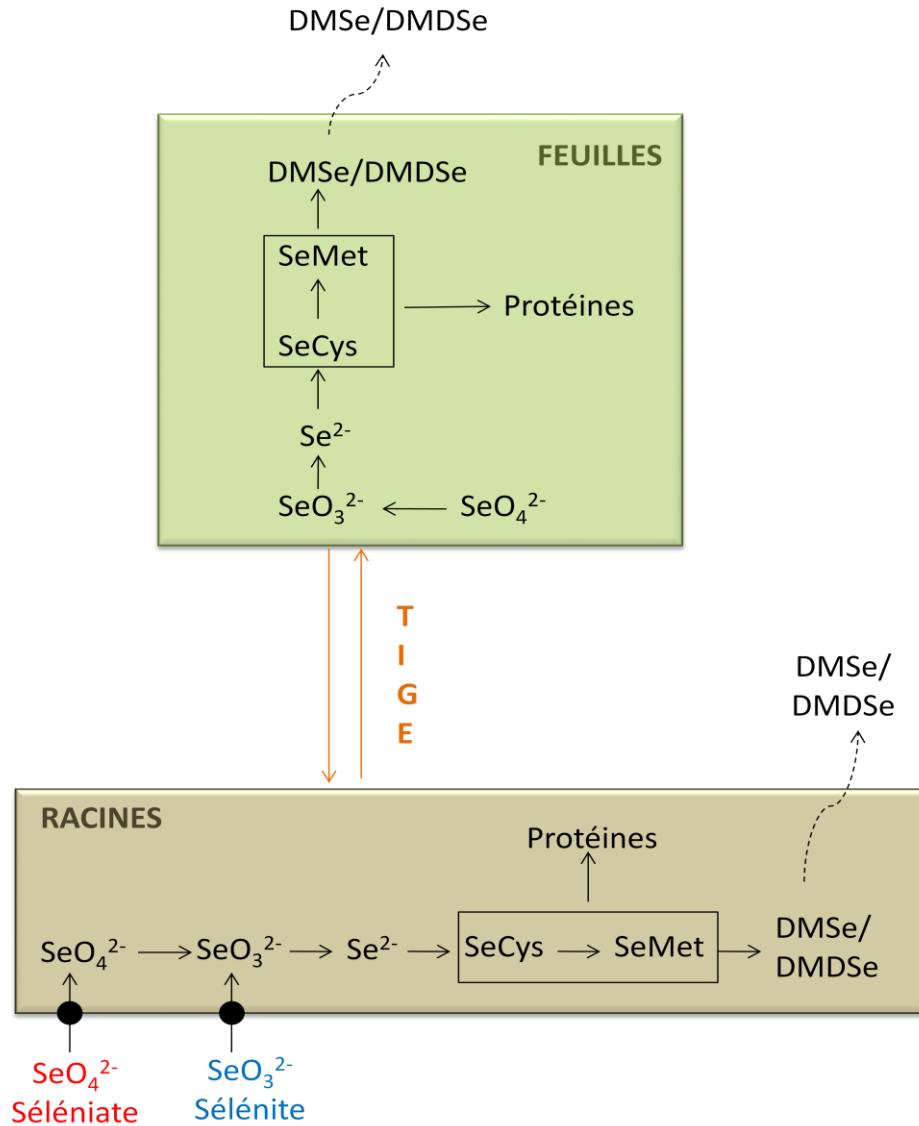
DMSe/DMDSe

FEUILLES

DMSe/DMDSe

SeMet

Protéines

SeCys

$Se^{2-}$

$SeO_3^{2-}$

$SeO_4^{2-}$

T
I
G
E

DMSe/
DMDSe

RACINES

Protéines

$SeO_4^{2-}$ $SeO_3^{2-}$ $Se^{2-}$ SeCys SeMet DMSe/
DMDSe

$SeO_4^{2-}$
Séléniate

$SeO_3^{2-}$
Sélénite